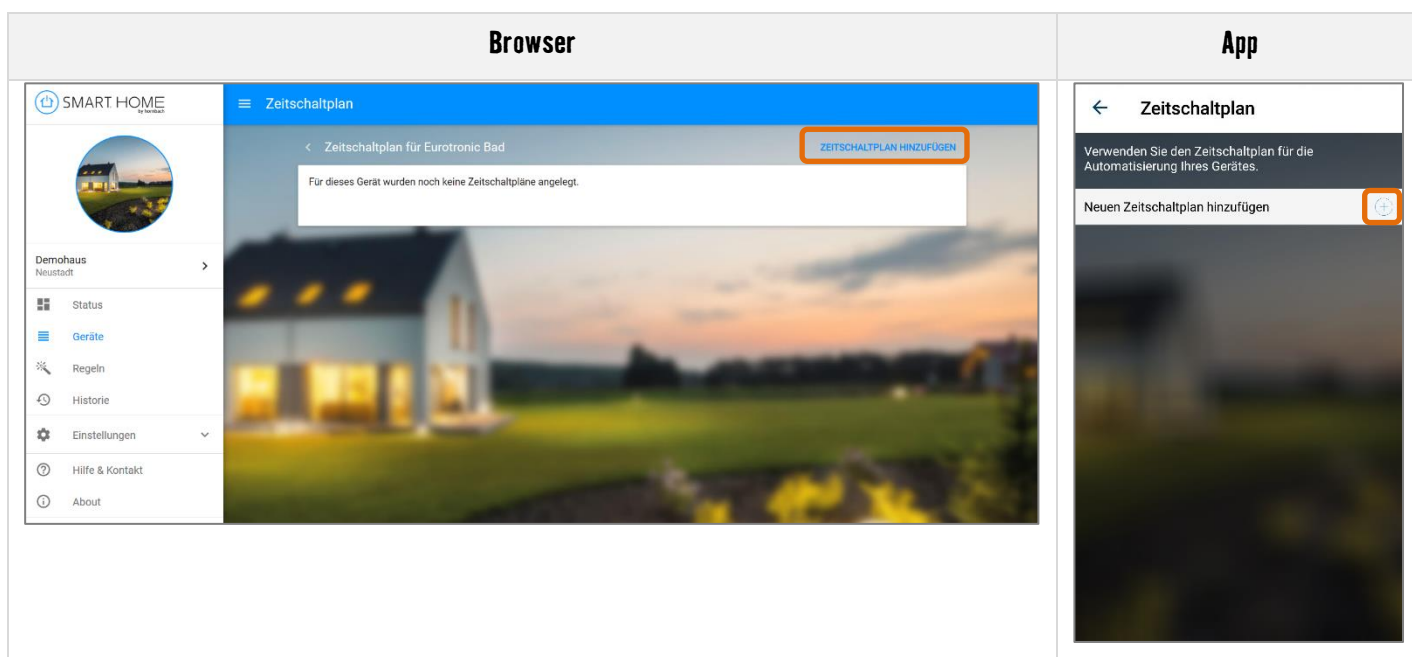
| Browser | App |
|---|---|
| SMART HOME by hornbach<br>Zeitschaltplan<br>Zeitschaltplan für Eurotronic Bad<br>ZEITSCHALTPLAN HINZUFÜGEN<br>Für dieses Gerät wurden noch keine Zeitschaltpläne angelegt.<br>Demohaus<br>Neustadt<br>Status<br>Geräte<br>Regeln<br>Historie<br>Einstellungen<br>Hilfe & Kontakt<br>About | Zeitschaltplan<br>Verwenden Sie den Zeitschaltplan für die Automatisierung Ihres Gerätes.<br>Neuen Zeitschaltplan hinzufügen |